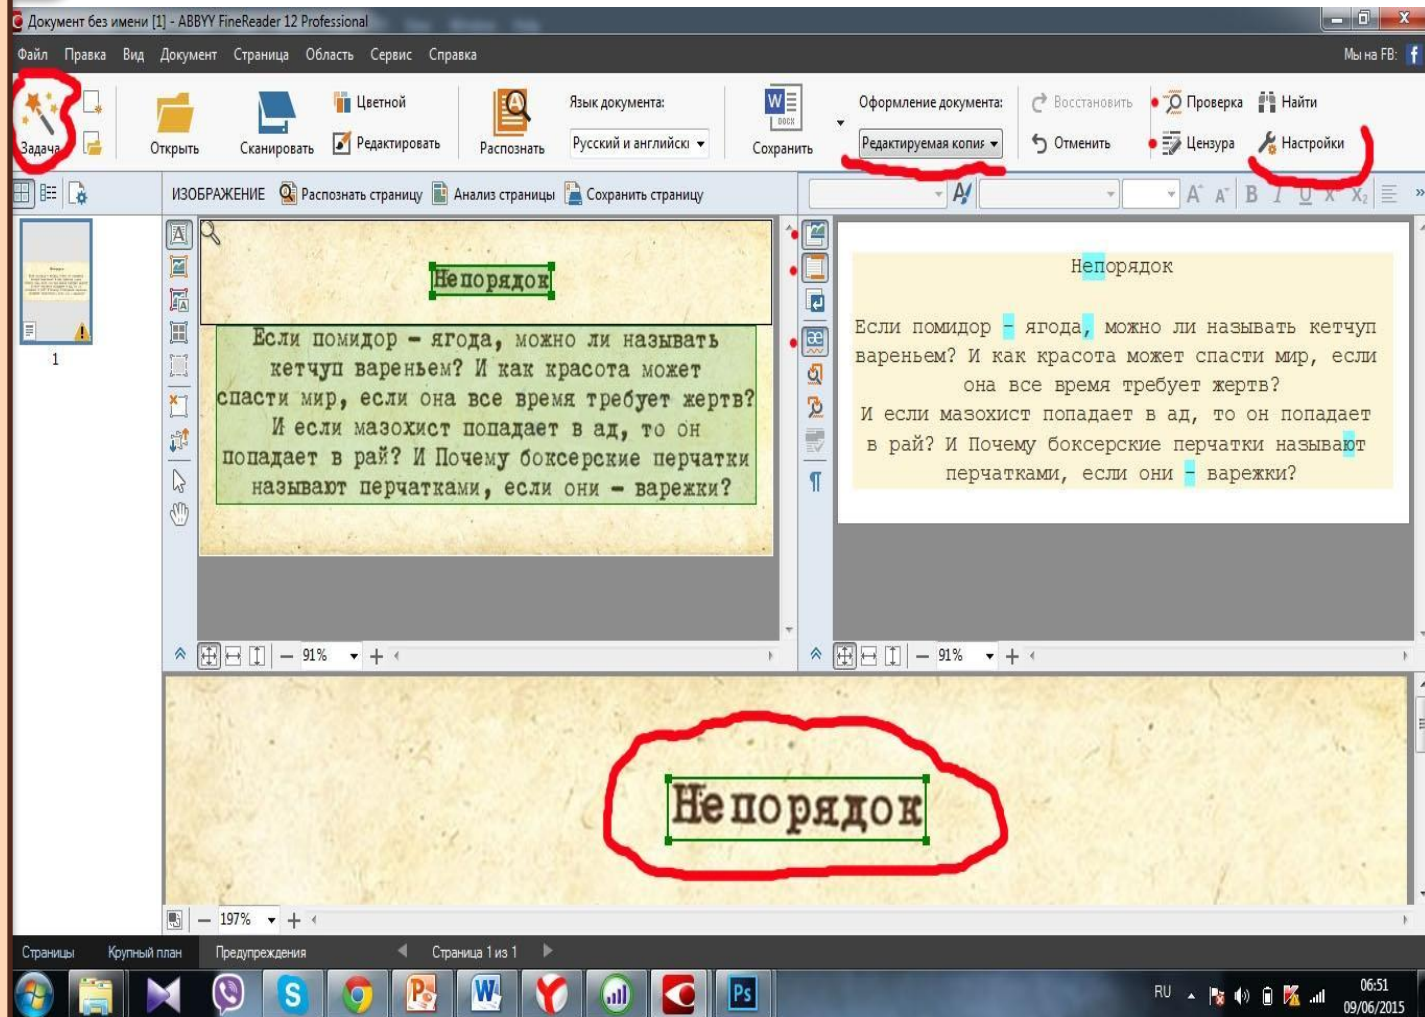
Документ без имени [1] - ABBYY FineReader 12 Professional

Файл Правка Вид Документ Страница Область Сервис Справка

Мы на FB:

Задача

Открыть

Сканировать

Цветной

Редактировать

Распознать

Язык документа:

Русский и английски

Сохранить

Оформление документа:

Редактируемая копия

Восстановить

Отменить

Проверка

Цензура

Найти

Настройки

ИЗОБРАЖЕНИЕ Распознать страницу Анализ страницы Сохранить страницу

1

Непорядок

Если помидор – ягода, можно ли называть кетчуп вареньем? И как красота может спасти мир, если она все время требует жертв? И если мазохист попадает в ад, то он попадает в рай? И Почему боксерские перчатки называют перчатками, если они – варежки?

Непорядок

Если помидор – ягода, можно ли называть кетчуп вареньем? И как красота может спасти мир, если она все время требует жертв?
И если мазохист попадает в ад, то он попадает в рай? И Почему боксерские перчатки называют перчатками, если они – варежки?

91%

91%

Непорядок

197%

Страницы Крупный план Предупреждения Страница 1 из 1

RU

06:51
09/06/2015